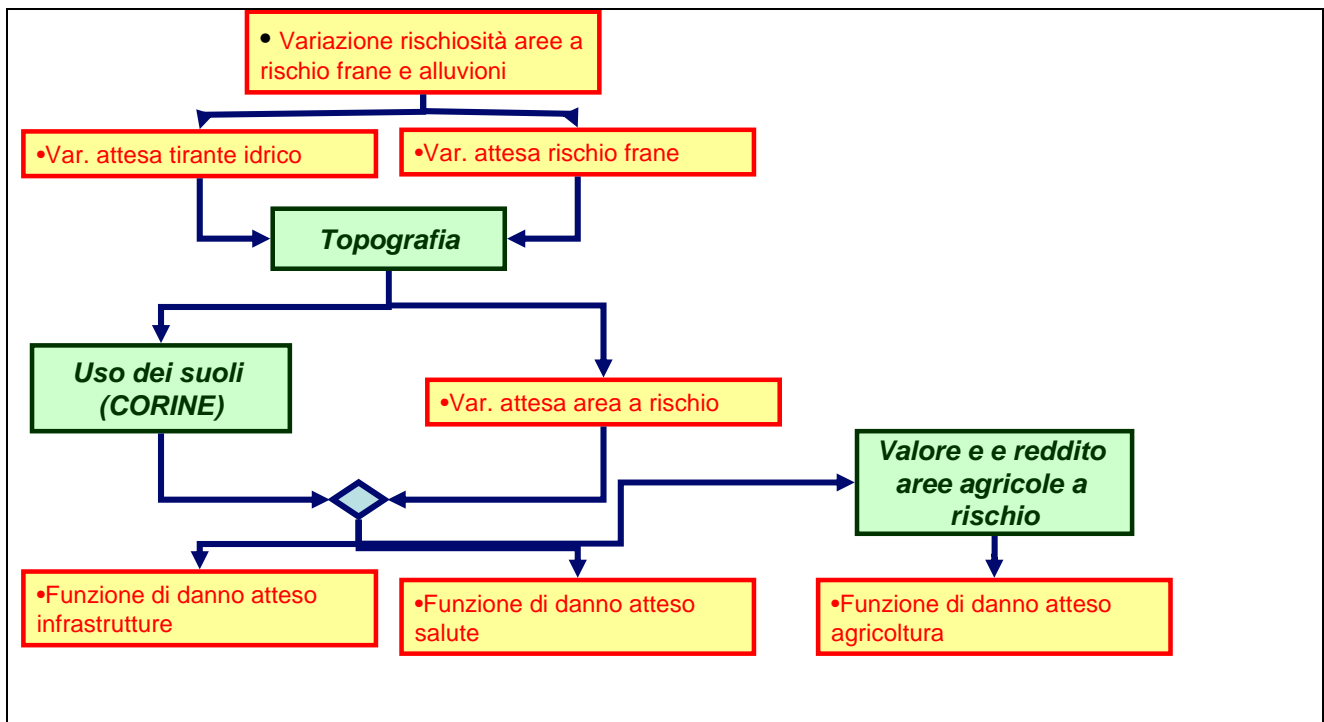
• Variazione rischiosità aree a rischio frane e alluvioni

•Var. attesa tirante idrico

•Var. attesa rischio frane

Topografia

Uso dei suoli (CORINE)

•Var. attesa area a rischio

Valore e e reddito aree agricole a rischio

•Funzione di danno atteso infrastrutture

•Funzione di danno atteso salute

•Funzione di danno atteso agricoltura